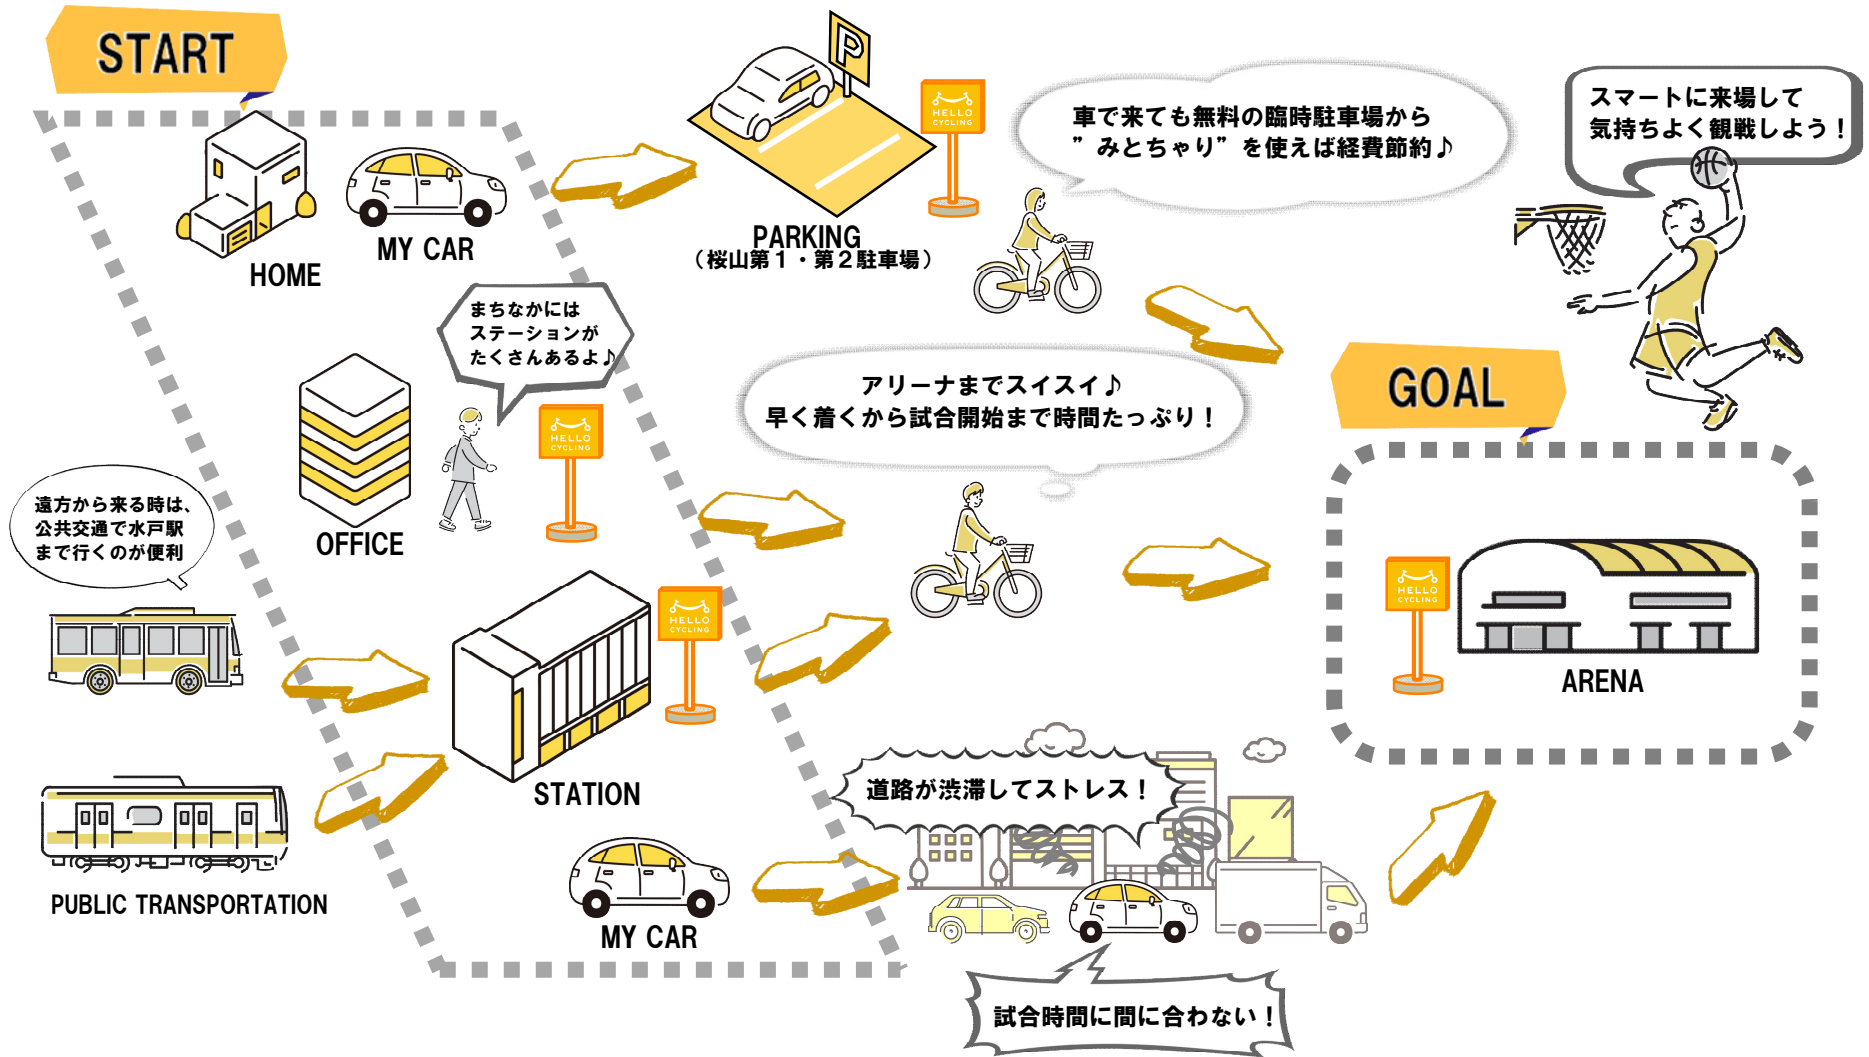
START

HOME

MY CAR

PARKING
（桜山第１・第２駐車場）

HELLO CYCLING

車で来ても無料の臨時駐車場から
”みとちゃり”を使えば経費節約♪

スマートに来場して
気持ちよく観戦しよう！

まちなかには
ステーションが
たくさんあるよ♪

HELLO CYCLING

OFFICE

アリーナまでスイスイ♪
早く着くから試合開始まで時間たっぷり！

GOAL

遠方から来る時は、
公共交通で水戸駅
まで行くのが便利

HELLO CYCLING

STATION

HELLO CYCLING

ARENA

PUBLIC TRANSPORTATION

道路が渋滞してストレス！

MY CAR

試合時間に間に合わない！